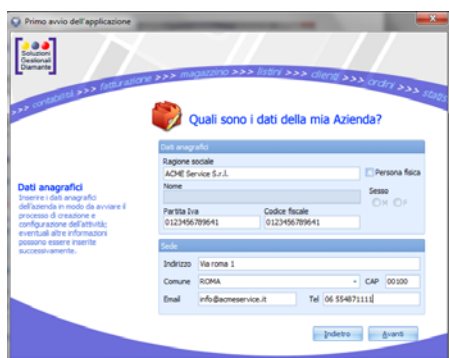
Primo avvio dell'applicazione

Soluzioni Gestionali Diamante

>>> contabilità >>> fatturazione >>> magazzino >>> listini >>> clienti >>> ordini >>> stati

Quali sono i dati della mia Azienda?

Dati anagrafici

Inserire i dati anagrafici dell'azienda in modo da avviare il processo di creazione e configurazione dell'attività: eventuali altre informazioni possono essere inserite successivamente.

Dati anagrafici

Ragione sociale
ACME Service S.r.l.
Persona fisica

Nome

Sesso
M F

Partita Iva
0123456789641

Codice fiscale
0123456789641

Sede

Indirizzo Via roma 1

Comune ROMA

CAP 00100

Email info@acmeservice.it

Tel 06 554871111

Indietro

Avanti